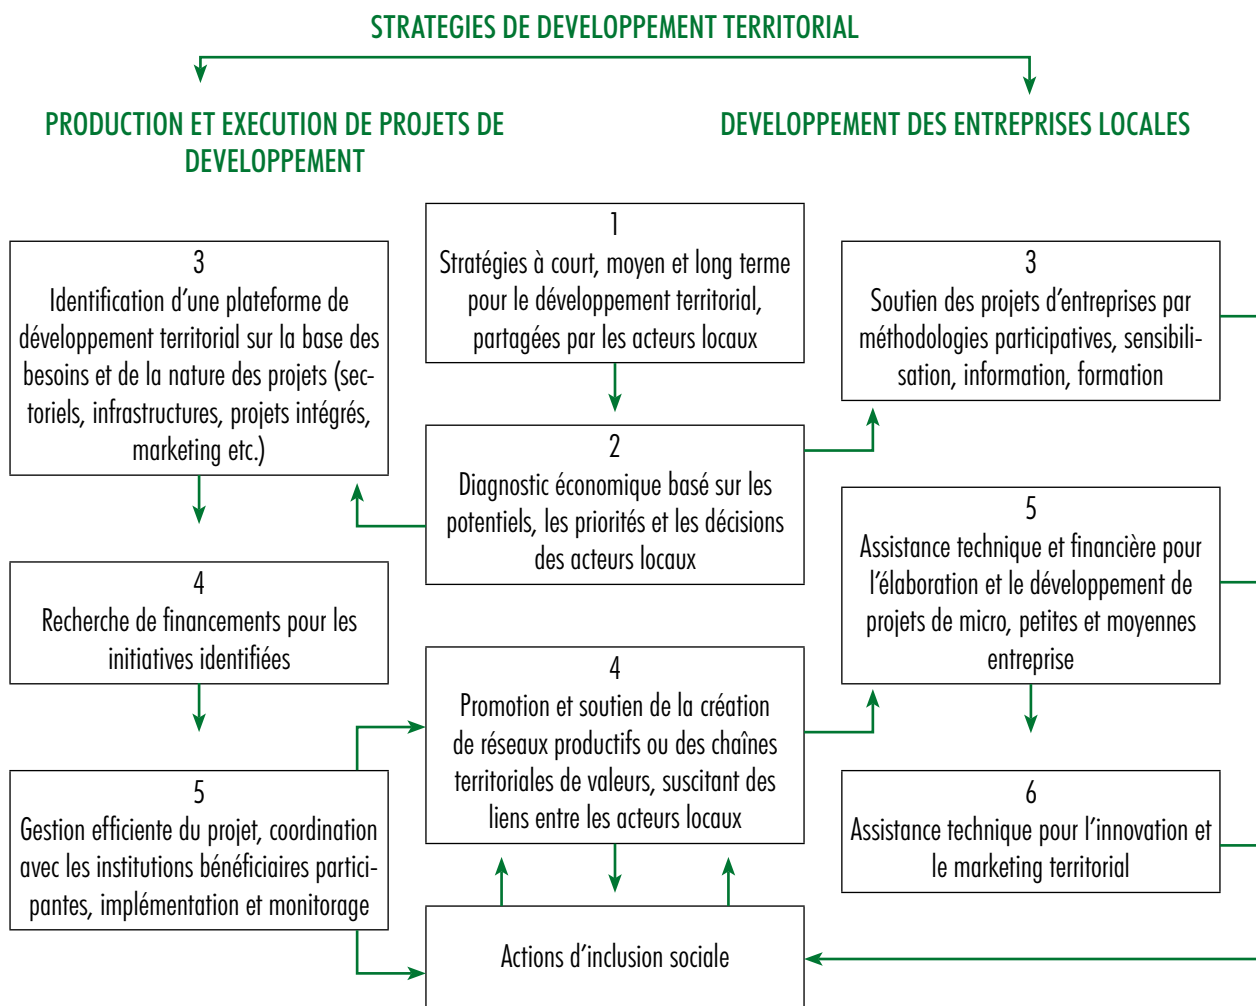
STRATEGIES DE DEVELOPPEMENT TERRITORIAL

PRODUCTION ET EXECUTION DE PROJETS DE DEVELOPPEMENT

DEVELOPPEMENT DES ENTREPRISES LOCALES

1
Stratégies à court, moyen et long terme pour le développement territorial, partagées par les acteurs locaux

3
Identification d'une plateforme de développement territorial sur la base des besoins et de la nature des projets (sectoriels, infrastructures, projets intégrés, marketing etc.)

3
Soutien des projets d'entreprises par méthodologies participatives, sensibilisation, information, formation

2
Diagnostic économique basé sur les potentiels, les priorités et les décisions des acteurs locaux

5
Assistance technique et financière pour l'élaboration et le développement de projets de micro, petites et moyennes entreprise

4
Recherche de financements pour les initiatives identifiées

4
Promotion et soutien de la création de réseaux productifs ou des chaînes territoriales de valeurs, suscitant des liens entre les acteurs locaux

5
Gestion efficiente du projet, coordination avec les institutions bénéficiaires participantes, implémentation et monitorage

6
Assistance technique pour l'innovation et le marketing territorial

Actions d'inclusion sociale